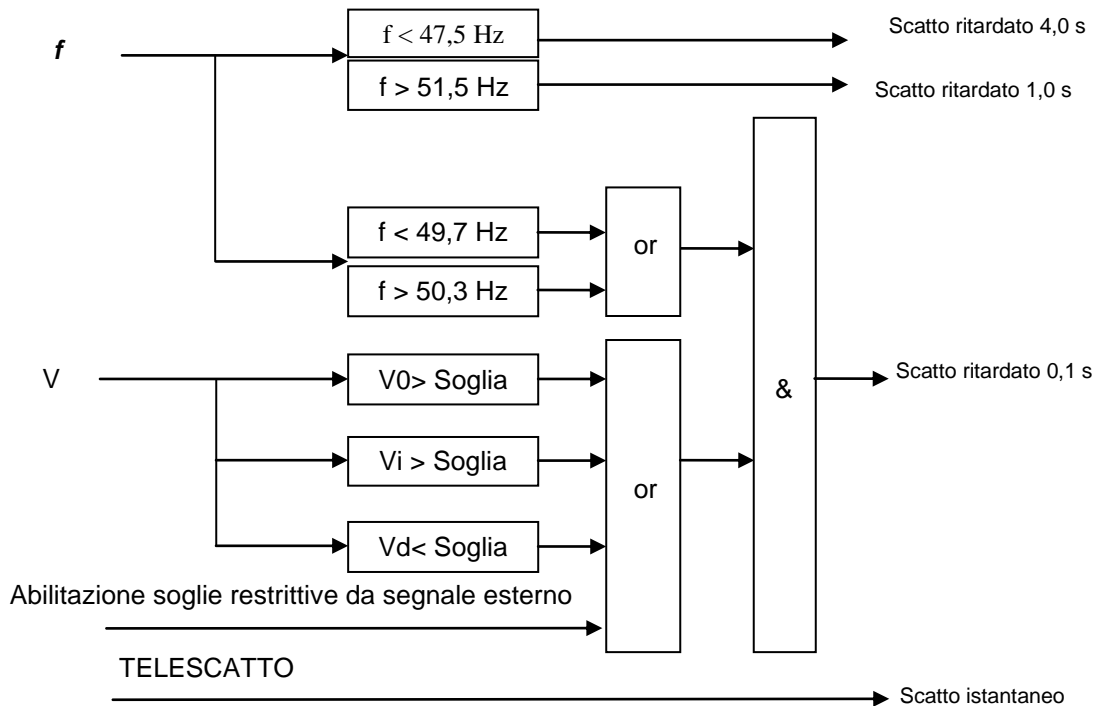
f

f < 47,5 Hz

Scatto ritardato 4,0 s

f > 51,5 Hz

Scatto ritardato 1,0 s

f < 49,7 Hz

f > 50,3 Hz

or

V

V0> Soglia

Vi > Soglia

Vd< Soglia

or

&

Scatto ritardato 0,1 s

Abilitazione soglie restrittive da segnale esterno

TELESCATTO

Scatto istantaneo